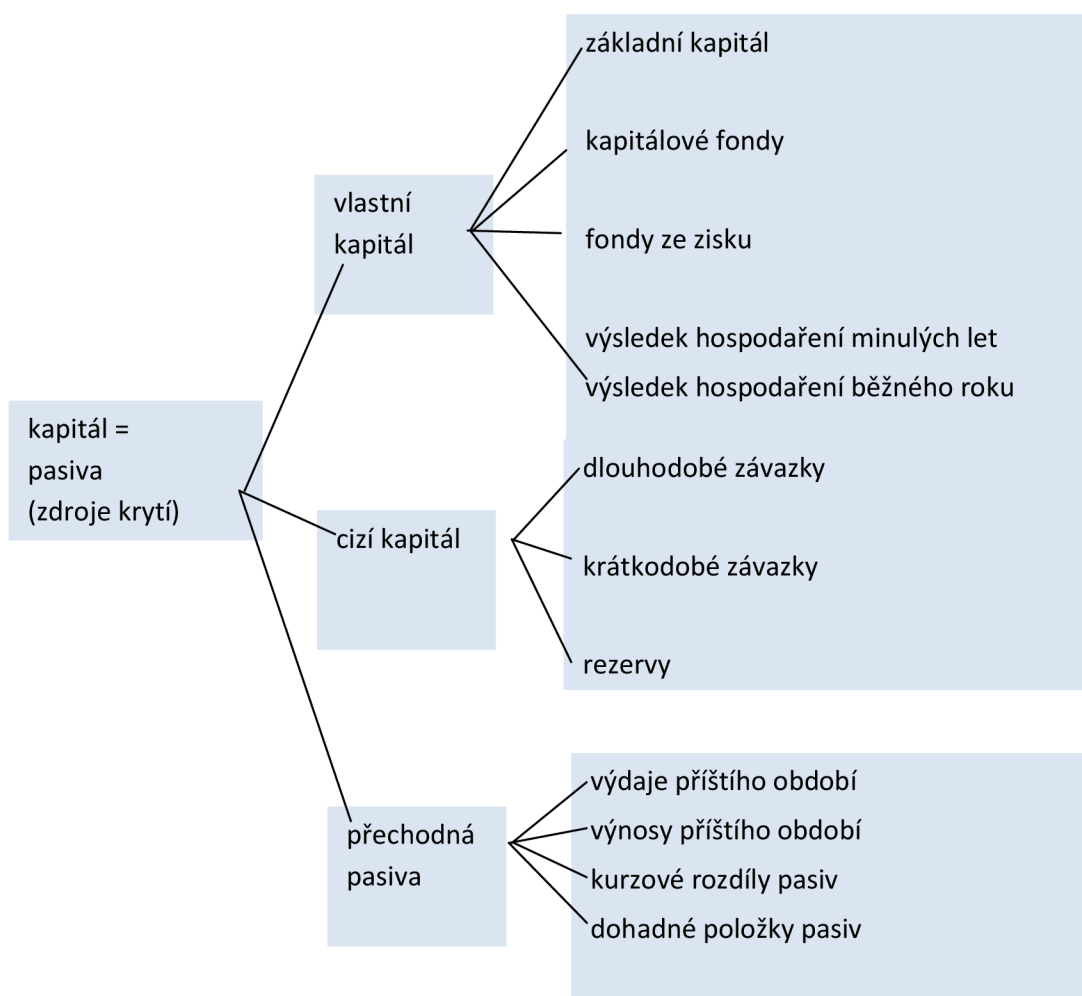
kapitál = pasiva (zdroje krytí)

vlastní kapitál

základní kapitál

kapitálové fondy

fondy ze zisku

výsledek hospodaření minulých let

výsledek hospodaření běžného roku

cizí kapitál

dlouhodobé závazky

krátkodobé závazky

rezervy

přechodná pasiva

výdaje příštího období

výnosy příštího období

kurzové rozdíly pasiv

dohadné položky pasiv